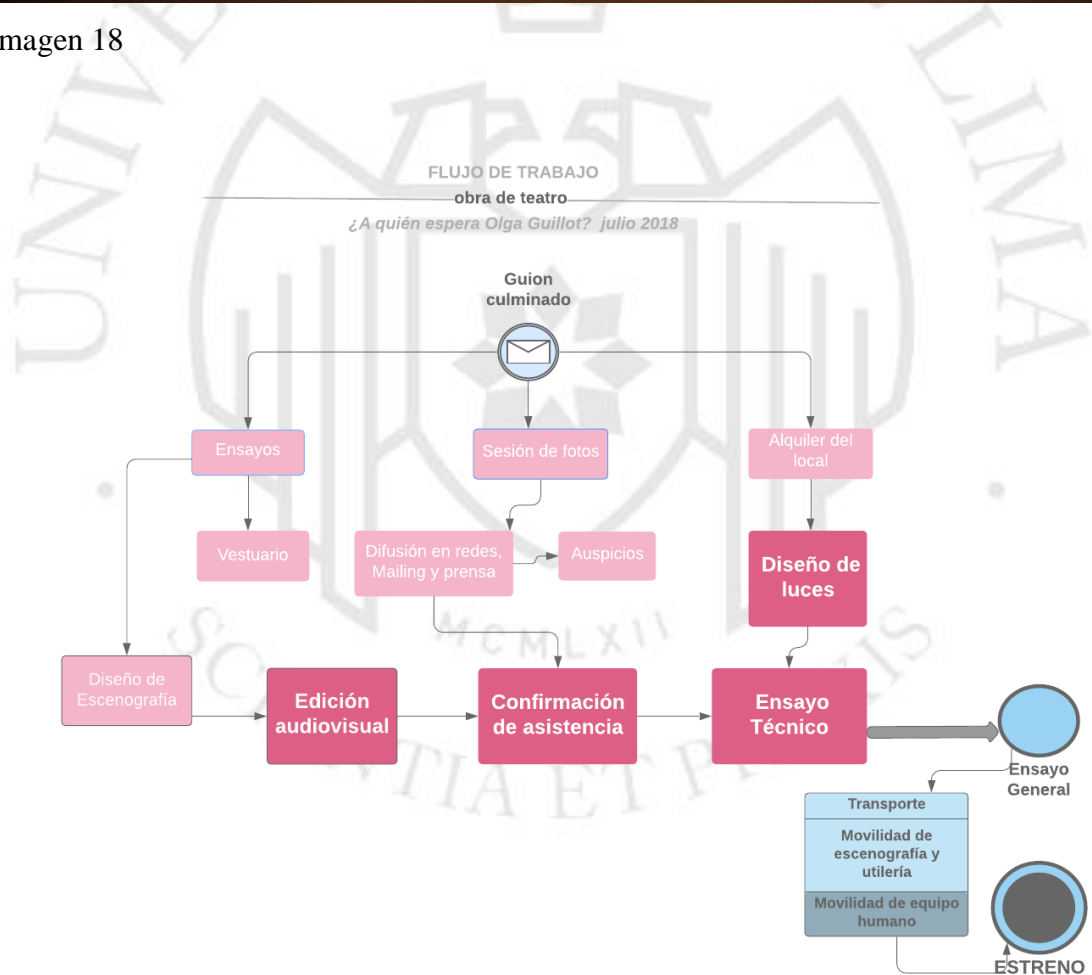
magen 18

FLUJO DE TRABAJO

obra de teatro

¿A quién espera Olga Guillot? julio 2018

Guion culminado

Ensayos

Sesión de fotos

Alquiler del local

Vestuario

Difusión en redes, Mailing y prensa

Auspicios

Diseño de luces

Diseño de Escenografía

Edición audiovisual

Confirmación de asistencia

Ensayo Técnico

Ensayo General

Transporte

Movilidad de escenografía y utilería

Movilidad de equipo humano

ESTRENO

MCMLXII